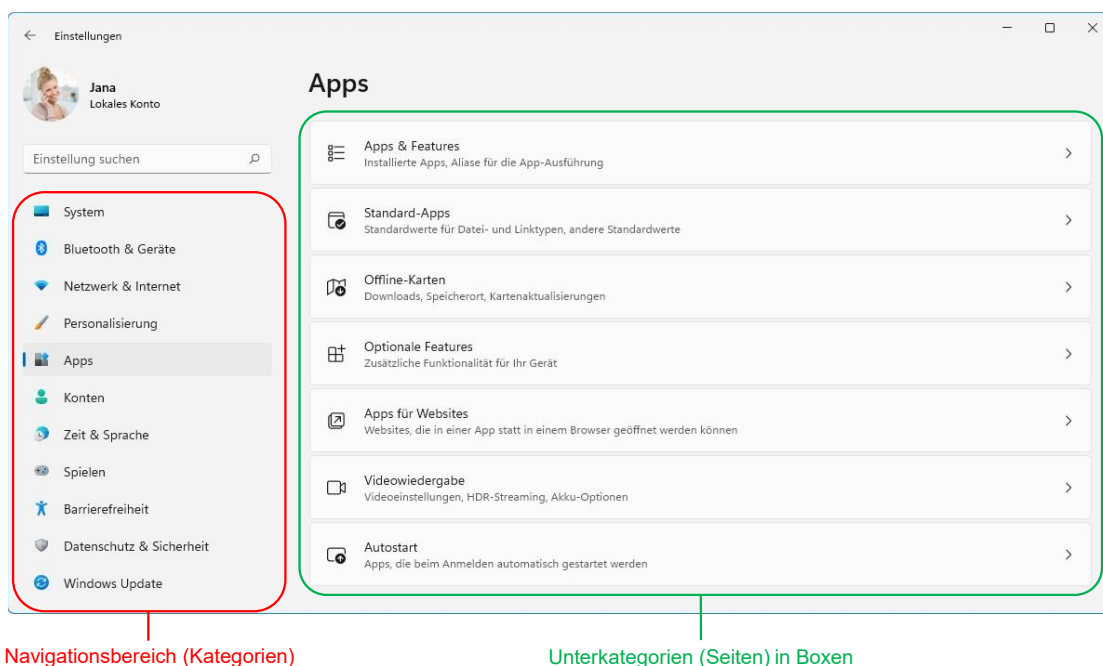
Einstellungen

Jana
Lokales Konto

Einstellung suchen

System
Bluetooth & Geräte
Netzwerk & Internet
Personalisierung
Apps
Konten
Zeit & Sprache
Spielen
Barrierefreiheit
Datenschutz & Sicherheit
Windows Update

Apps

Apps & Features
Installierte Apps, Aliase für die App-Ausführung

Standard-Apps
Standardwerte für Datei- und Linktypen, andere Standardwerte

Offline-Karten
Downloads, Speicherort, Kartenaktualisierungen

Optionale Features
Zusätzliche Funktionalität für Ihr Gerät

Apps für Websites
Websites, die in einer App statt in einem Browser geöffnet werden können

Videowiedergabe
Videoeinstellungen, HDR-Streaming, Akku-Optionen

Autostart
Apps, die beim Anmelden automatisch gestartet werden

Navigationsbereich (Kategorien)

Unterkategorien (Seiten) in Boxen